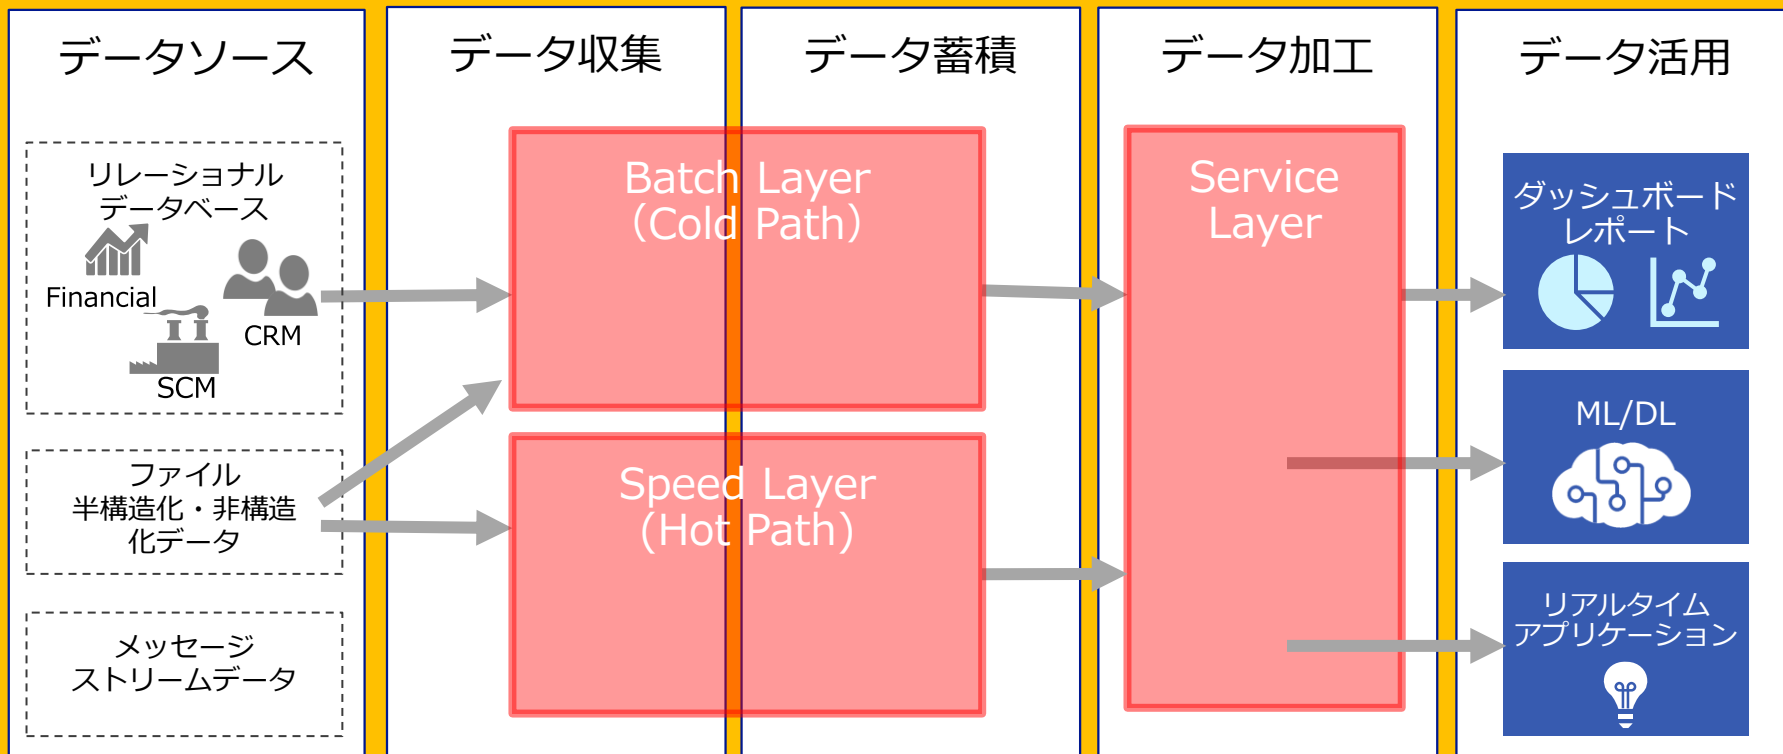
データソース

データ収集

データ蓄積

データ加工

データ活用

リレーショナルデータベース

Financial

CRM

SCM

ファイル
半構造化・非構造化データ

メッセージ
ストリームデータ

Batch Layer
(Cold Path)

Speed Layer
(Hot Path)

Service Layer

ダッシュボード
レポート

ML/DL

リアルタイム
アプリケーション